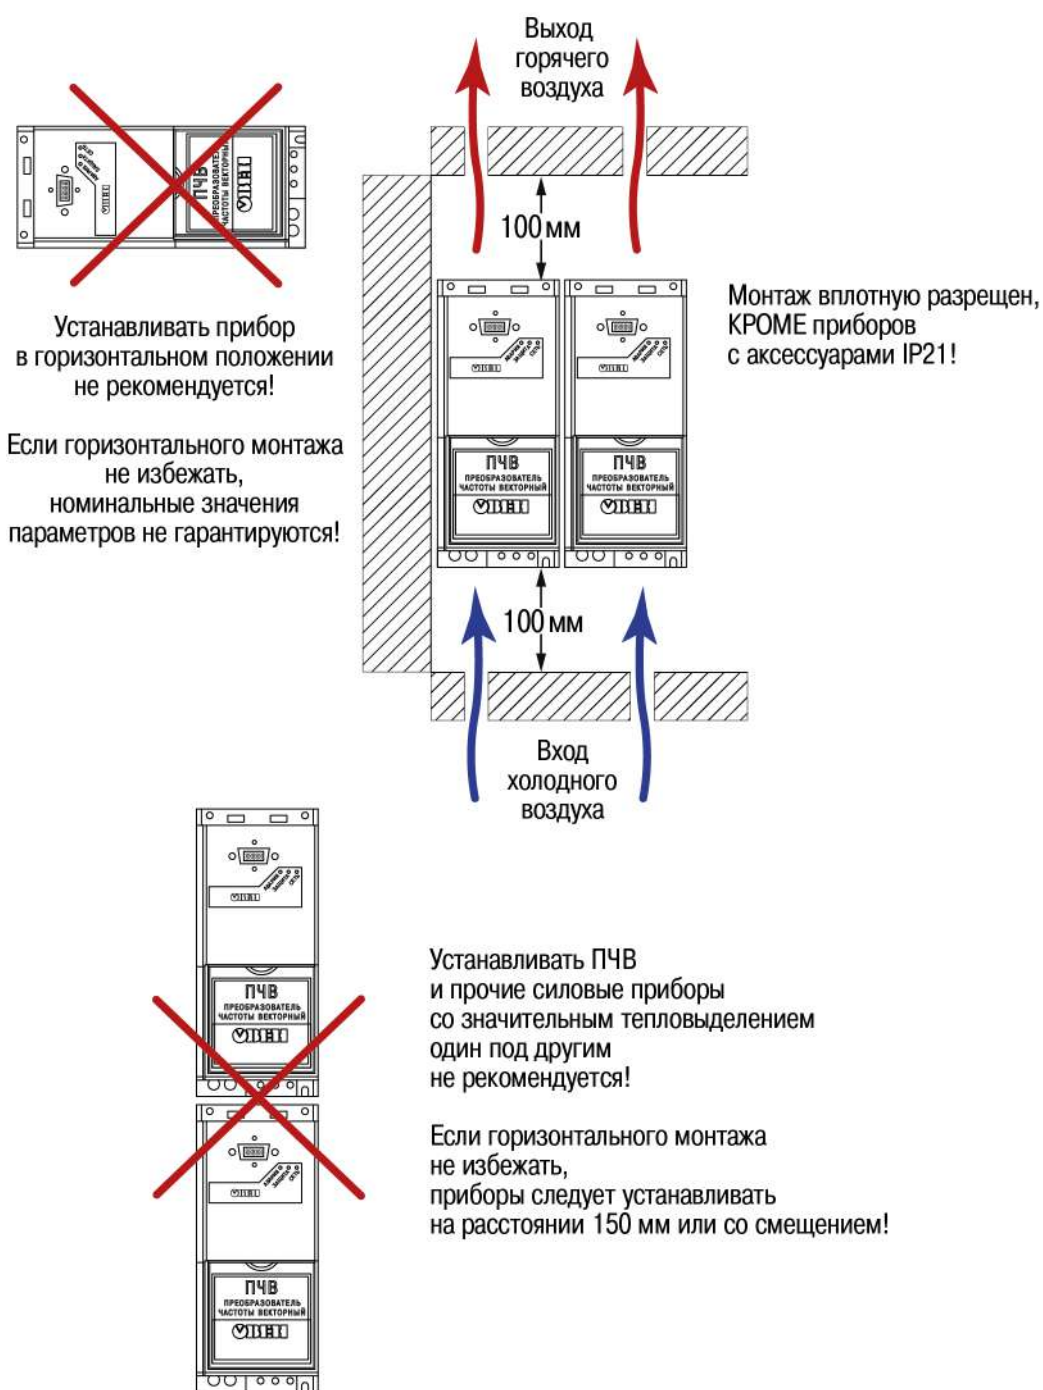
Выход горячего воздуха

100 мм

Монтаж вплотную разрещен, КРОМЕ приборов с аксессуарами IP21!

ПЧВ
ПРЕОБРАЗОВАТЕЛЬ ЧАСТОТЫ ВЕКТОРНЫЙ
ОВЕН

ПЧВ
ПРЕОБРАЗОВАТЕЛЬ ЧАСТОТЫ ВЕКТОРНЫЙ
ОВЕН

ПЧВ
ПРЕОБРАЗОВАТЕЛЬ ЧАСТОТЫ ВЕКТОРНЫЙ
ОВЕН

Устанавливать прибор в горизонтальном положении не рекомендуется!

Если горизонтального монтажа не избежать, номинальные значения параметров не гарантируются!

100 мм

Вход холодного воздуха

ПЧВ
ПРЕОБРАЗОВАТЕЛЬ ЧАСТОТЫ ВЕКТОРНЫЙ
ОВЕН

Устанавливать ПЧВ и прочие силовые приборы со значительным тепловыделением один под другим не рекомендуется!

Если горизонтального монтажа не избежать, приборы следует устанавливать на расстоянии 150 мм или со смещением!

ПЧВ
ПРЕОБРАЗОВАТЕЛЬ ЧАСТОТЫ ВЕКТОРНЫЙ
ОВЕН